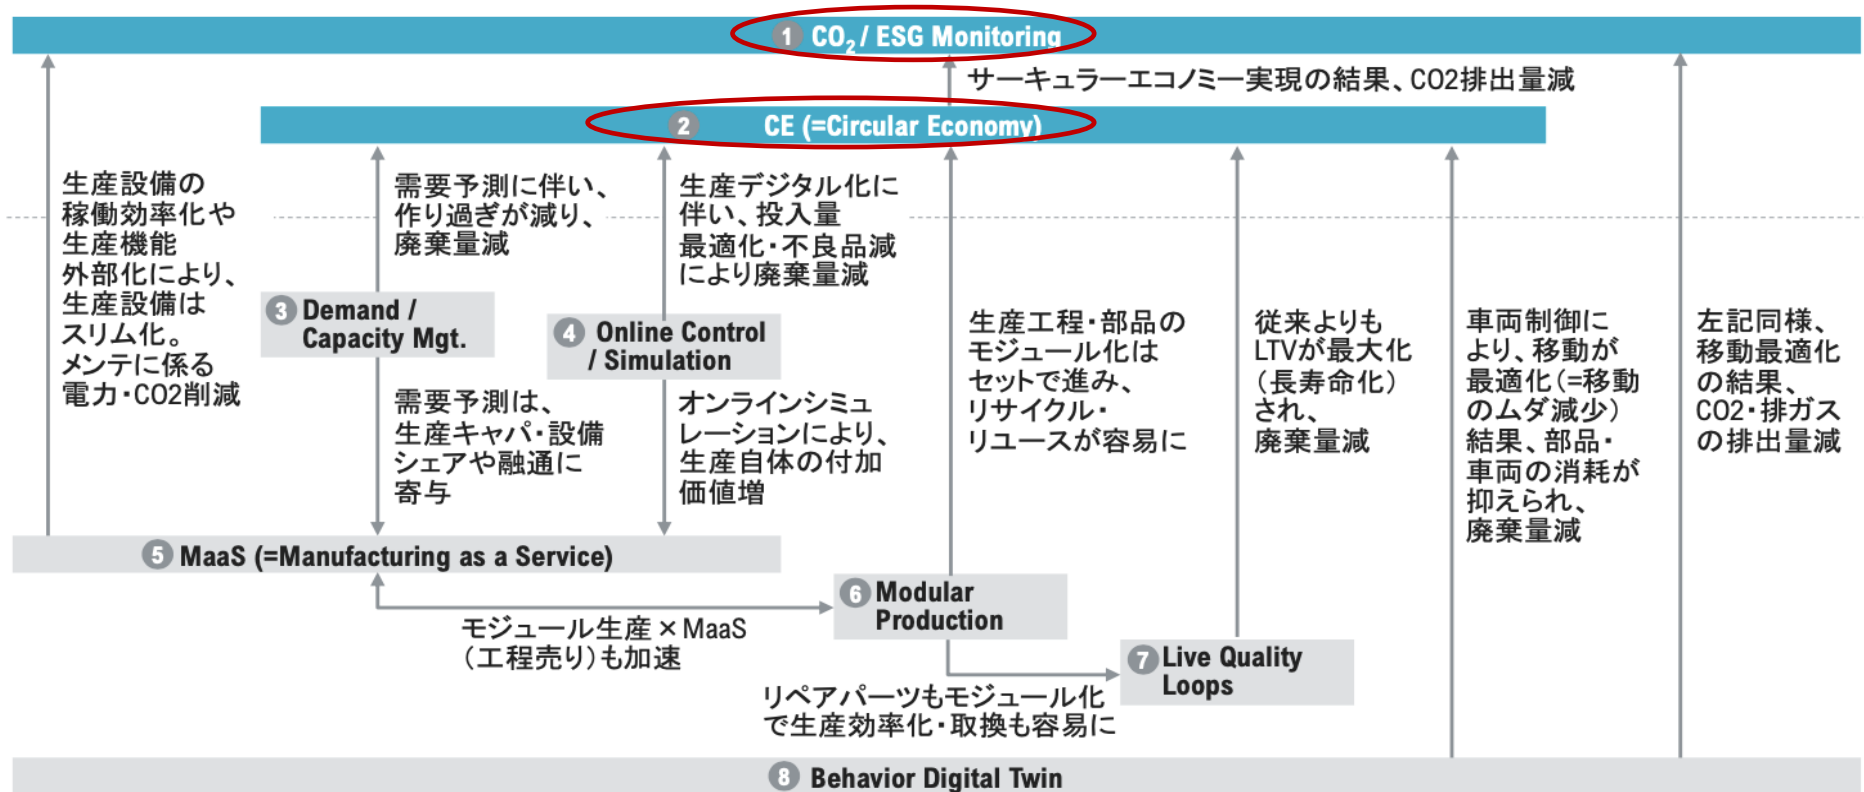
1 $CO_2$ / ESG Monitoring

サーキュラーエコノミー実現の結果、CO2排出量減

2 CE (=Circular Economy)

生産設備の稼働効率化や生産機能外部化により、生産設備はスリム化。メンテに係る電力・CO2削減

需要予測に伴い、作り過ぎが減り、廃棄量減

生産デジタル化に伴い、投入量最適化・不良品減により廃棄量減

3 Demand / Capacity Mgt.

4 Online Control / Simulation

需要予測は、生産キャパ・設備シェアや融通に寄与

オンラインシミュレーションにより、生産自体の付加価値増

生産工程・部品のモジュール化はセットで進み、リサイクル・リユースが容易に

従来よりもLTVが最大化(長寿命化)され、廃棄量減

車両制御により、移動が最適化(=移動のムダ減少)結果、部品・車両の消耗が抑えられ、廃棄量減

左記同様、移動最適化の結果、CO2・排ガスの排出量減

5 MaaS (=Manufacturing as a Service)

6 Modular Production

モジュール生産 × MaaS (工程売り)も加速

7 Live Quality Loops

リペアパーツもモジュール化で生産効率化・取換も容易に

8 Behavior Digital Twin